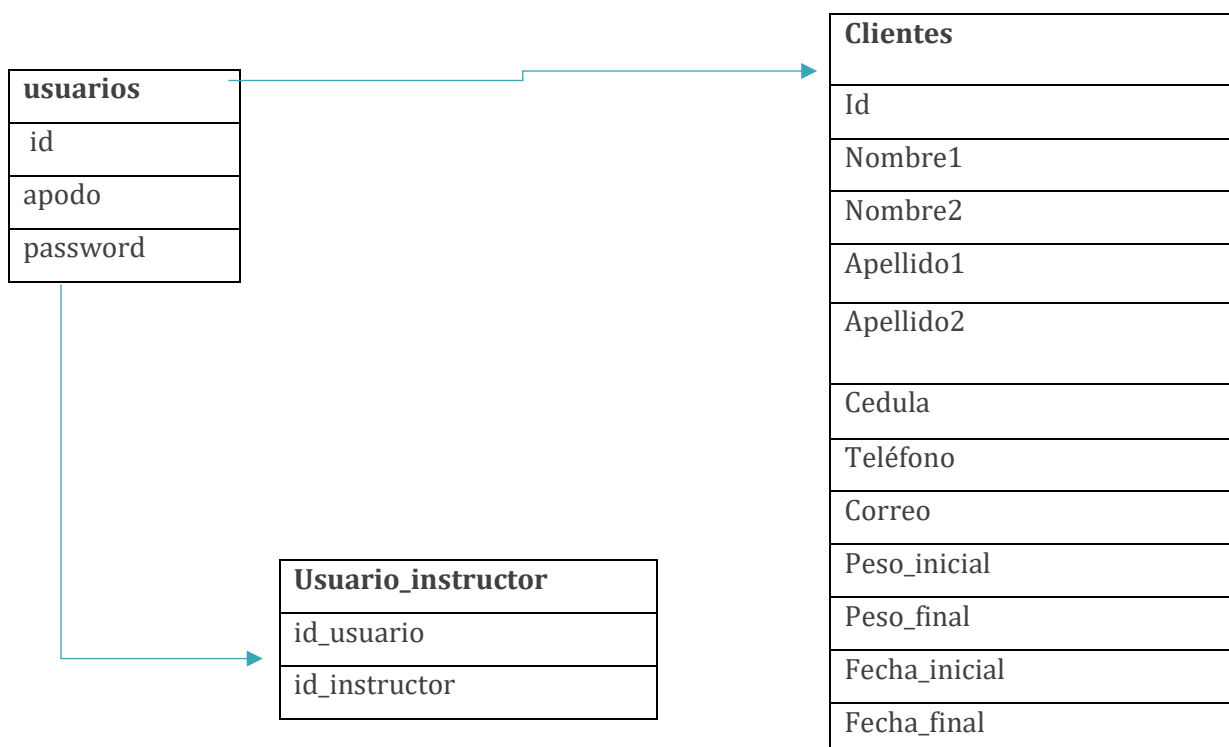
| usuarios |
|---|
| id |
| apodo |
| password |

| Clientes |
|---|
| Id |
| Nombre1 |
| Nombre2 |
| Apellido1 |
| Apellido2 |
| Cedula |
| Teléfono |
| Correo |
| Peso_inicial |
| Peso_final |
| Fecha_inicial |
| Fecha_final |

| Usuario_instructor |
|---|
| id_usuario |
| id_instructor |